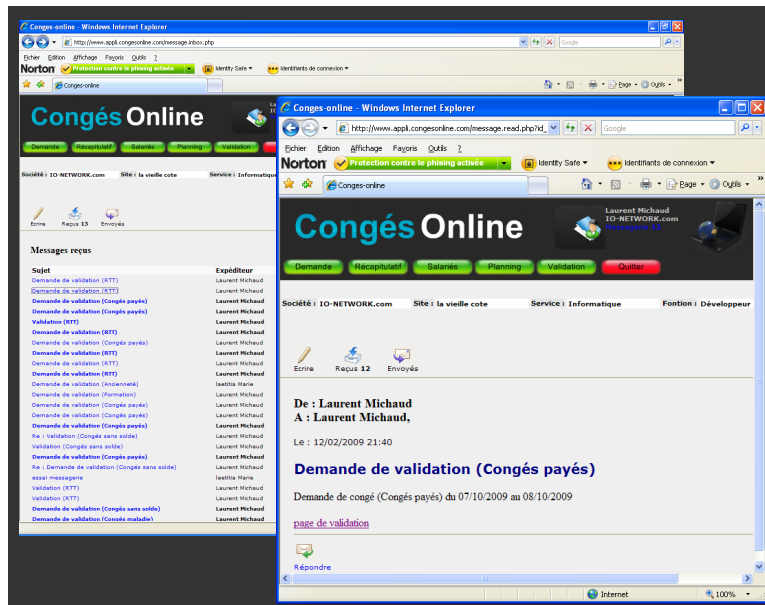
Conges-online - Windows Internet Explorer
http://www.appli.congesonline.com/message.inbox.php
Google
Fichier Edition Affichage Favoris Outils ?
Norton Protection contre le phising activée Identity Safe Identifiants de connexion
Conges-online
Page Outils

Congés Online
Demande Récapitulatif Salariés Planning Validation
Société : IO-NETWORK.com Site : la vieille cote Service : Informatique
Ecrire Reçus 13 Envoyés
Messages reçus

| Sujet | Expéditeur |
|---|---|
| Demande de validation (RTT) | Laurent Michaud |
| Demande de validation (RTT) | Laurent Michaud |
| Demande de validation (Congés payés) | Laurent Michaud |
| Demande de validation (Congés payés) | Laurent Michaud |
| Validation (RTT) | Laurent Michaud |
| Demande de validation (RTT) | Laurent Michaud |
| Demande de validation (Congés payés) | Laurent Michaud |
| Demande de validation (RTT) | Laurent Michaud |
| Demande de validation (RTT) | Laurent Michaud |
| Demande de validation (RTT) | Laurent Michaud |
| Demande de validation (Ancienneté) | laetitia Marie |
| Demande de validation (Formation) | Laurent Michaud |
| Demande de validation (Congés payés) | Laurent Michaud |
| Demande de validation (Congés payés) | Laurent Michaud |
| Demande de validation (Congés payés) | Laurent Michaud |
| Re : Validation (Congés sans solde) | Laurent Michaud |
| Validation (Congés sans solde) | Laurent Michaud |
| Demande de validation (Congés payés) | Laurent Michaud |
| Re : Demande de validation (Congés sans solde) | Laurent Michaud |
| essai messagerie | laetitia Marie |
| Validation (RTT) | Laurent Michaud |
| Validation (RTT) | Laurent Michaud |
| Demande de validation (Congés sans solde) | Laurent Michaud |
| Demande de validation (Congés maladie) | Laurent Michaud |

Conges-online - Windows Internet Explorer
http://www.appli.congesonline.com/message.read.php?id_
Google
Fichier Edition Affichage Favoris Outils ?
Norton Protection contre le phising activée Identity Safe Identifiants de connexion
Conges-online
Page Outils

Congés Online
Laurent Michaud
IO-NETWORK.com
Messages 12
Demande Récapitulatif Salariés Planning Validation Quitter
Société : IO-NETWORK.com Site : la vieille cote Service : Informatique Fontion : Développeur
Ecrire Reçus 12 Envoyés

De : Laurent Michaud
A : Laurent Michaud,

Le : 12/02/2009 21:40

Demande de validation (Congés payés)

Demande de congé (Congés payés) du 07/10/2009 au 08/10/2009

page de validation

Répondre

Internet 100%